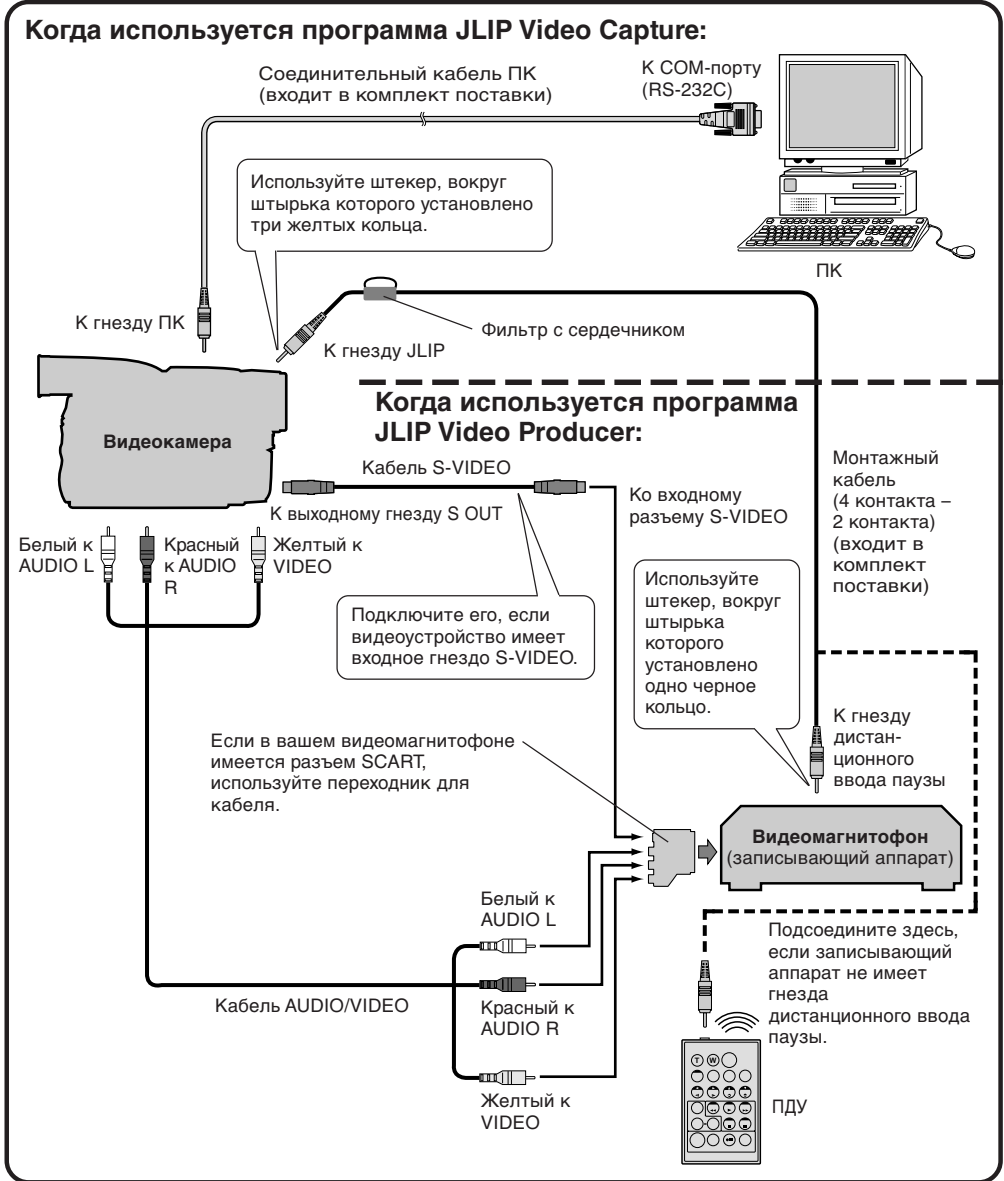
Когда используется программа JLIP Video Capture:

Соединительный кабель ПК (входит в комплект поставки)

К COM-порту (RS-232C)

Используйте штекер, вокруг штырька которого установлено три желтых кольца.

ПК

К гнезду ПК

Фильтр с сердечником

К гнезду JLIP

Когда используется программа JLIP Video Producer:

Видеокамера

Кабель S-VIDEO

Монтажный кабель (4 контакта – 2 контакта) (входит в комплект поставки)

К выходному гнезду S OUT

Ко входному разъему S-VIDEO

Белый к AUDIO L

Красный к AUDIO R

Желтый к VIDEO

Подключите его, если видеоустройство имеет входное гнездо S-VIDEO.

Используйте штекер, вокруг штырька которого установлено одно черное кольцо.

К гнезду дистанционного ввода паузы

Если в вашем видеомагнитофоне имеется разъем SCART, используйте переходник для кабеля.

Видеомагнитофон (записывающий аппарат)

Белый к AUDIO L

Подсоедините здесь, если записывающий аппарат не имеет гнезда дистанционного ввода паузы.

Кабель AUDIO/VIDEO

Красный к AUDIO R

Желтый к VIDEO

ПДУ